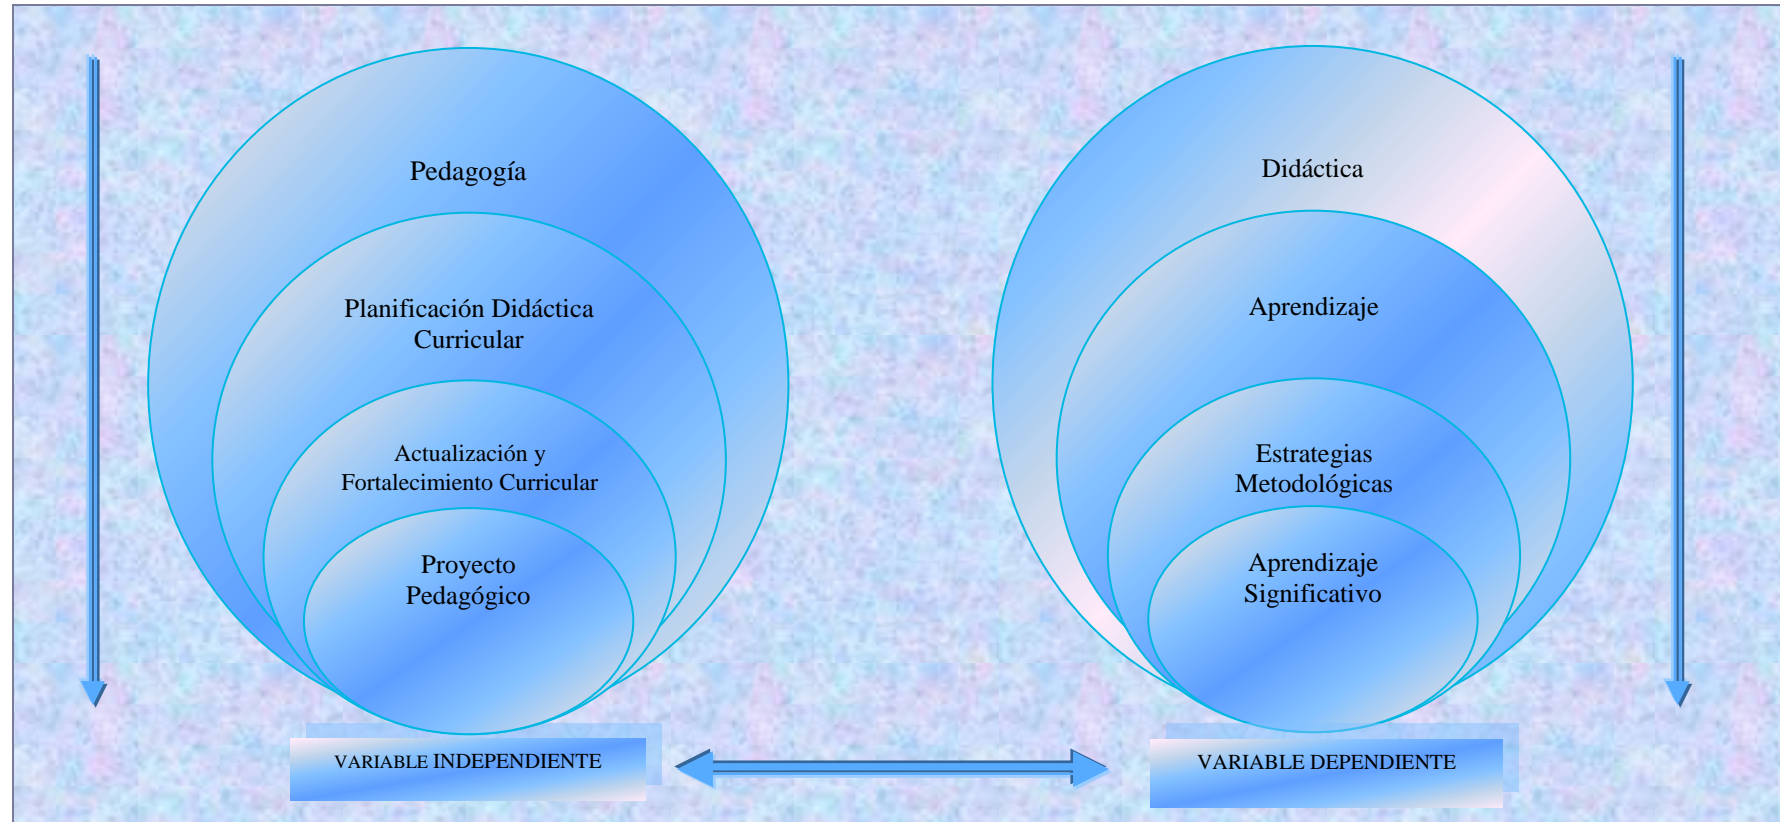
Pedagogía

Planificación Didáctica Curricular

Actualización y Fortalecimiento Curricular

Proyecto Pedagógico

VARIABLE INDEPENDIENTE

Didáctica

Aprendizaje

Estrategias Metodológicas

Aprendizaje Significativo

VARIABLE DEPENDIENTE